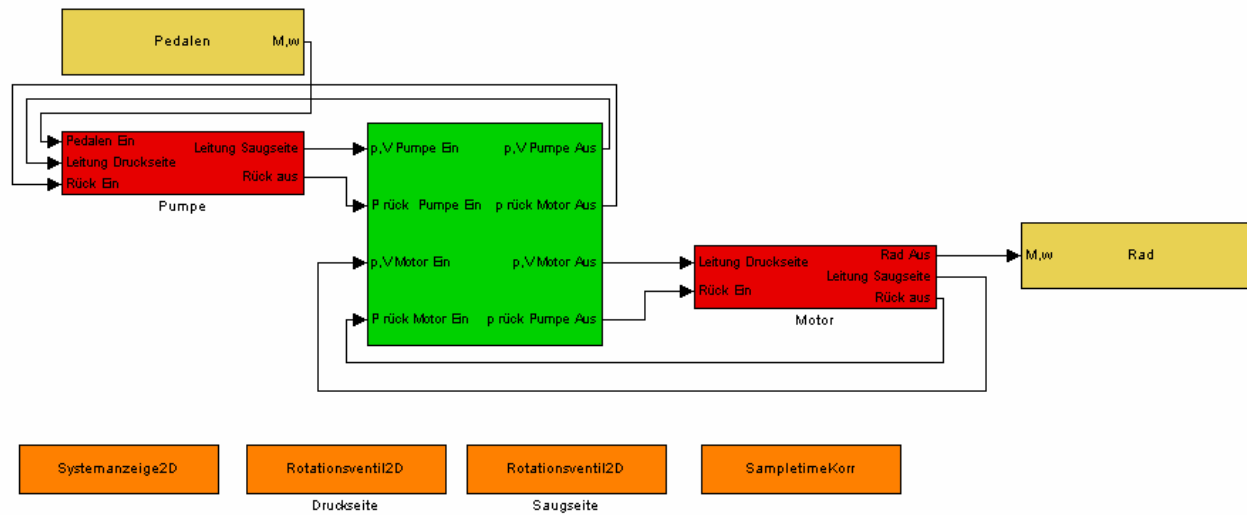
Pedalen M,w

Pedalen Ein
Leitung Druckseite
Rück Ein
Leitung Saugseite
Rück aus
Pumpe

p,V Pumpe Ein
P rück Pumpe Ein
p,V Motor Ein
P rück Motor Ein
p,V Pumpe Aus
p rück Motor Aus
p,V Motor Aus
p rück Pumpe Aus

Leitung Druckseite
Rück Ein
Rad Aus
Leitung Saugseite
Rück aus
Motor

M,w Rad

Systemanzeige2D

Rotationsventil2D
Druckseite

Rotationsventil2D
Saugseite

SampletimeKorr